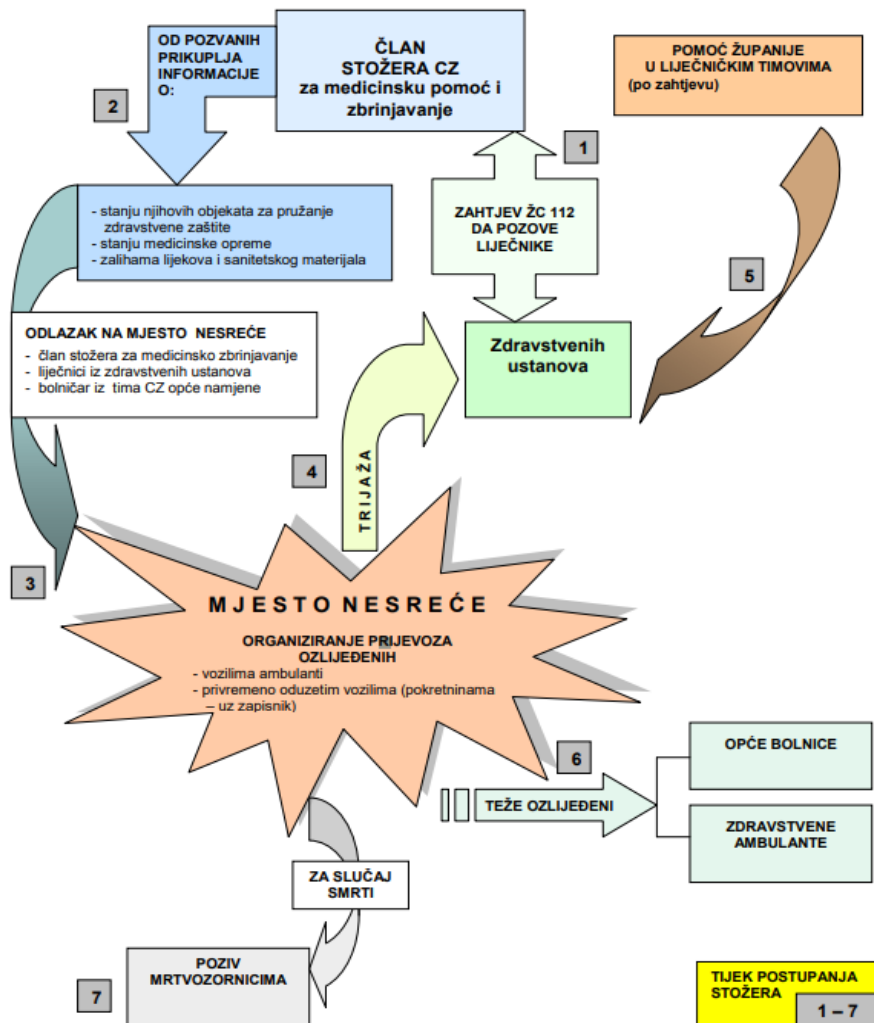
OD POZVANIH PRIKUPLJA INFORMACIJE O:

ČLAN STOŽERA CZ za medicinsku pomoć i zbrinjavanje

POMOĆ ŽUPANIJE U LIJEČNIČKIM TIMOVIMA (po zahtjevu)

2

1

- stanju njihovih objekata za pružanje zdravstvene zaštite
- stanju medicinske opreme
- zalihama lijekova i sanitetskog materijala

ZAHTJEV ŽC 112 DA POZOVE LIJEČNIKE

5

ODLAZAK NA MJESTO NESREĆE
- član stožera za medicinsko zbrinjavanje
- liječnici iz zdravstvenih ustanova
- bolničar iz tima CZ opće namjene

Zdravstvenih ustanova

4

TRIJAŽA

3

MJESTO NESREĆE

ORGANIZIRANJE PRIJEVOZA OZLIJEĐENIH
- vozilima ambulanti
- privremeno oduzetim vozilima (pokretninama – uz zapisnik)

6

OPĆE BOLNICE

TEŽE OZLIJEĐENI

ZDRAVSTVENE AMBULANTE

ZA SLUČAJ SMRTI

POZIV MRTVOZORNICIMA

7

TIJEK POSTUPANJA STOŽERA

1 – 7